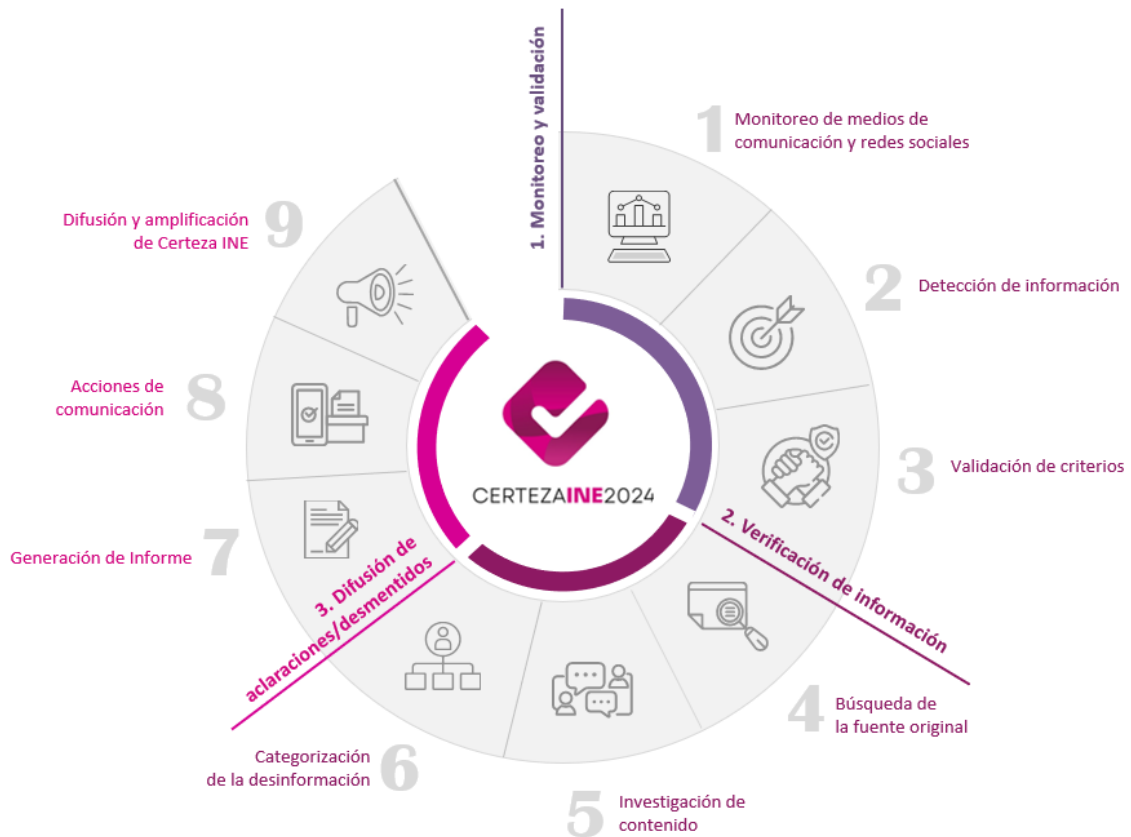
1. Monitoreo y validación

1 Monitoreo de medios de comunicación y redes sociales

2 Detección de información

3 Validación de criterios

2. Verificación de información

4 Búsqueda de la fuente original

5 Investigación de contenido

6 Categorización de la desinformación

3. Difusión de aclaraciones/desmentidos

7 Generación de Informe

8 Acciones de comunicación

9 Difusión y amplificación de Certeza INE

CERTEZAINE2024